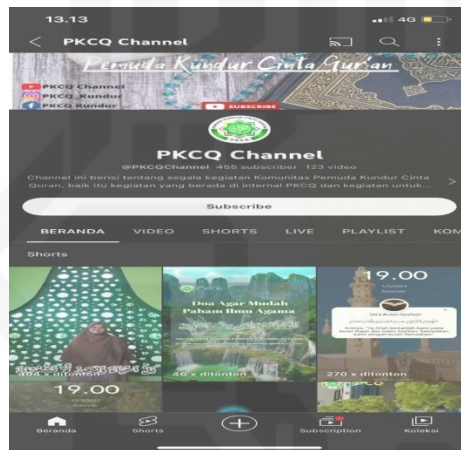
13.13

4G

PKCQ Channel

Pemuda Kundur Cinta Quran

PKCQ Channel
PKCQ Kundur
PKCQ Kundur

SUBSCRIBE

PKCQ Channel

@PKCQChannel 455 subscriber 123 video

Channel ini berisi tentang segala kegiatan Komunitas Pemuda Kundur Cinta Quran, baik itu kegiatan yang berada di internal PKCQ dan kegiatan untuk...

Subscribe

BERANDA VIDEO SHORTS LIVE PLAYLIST KOM

Shorts

Doa Agar Mudah Paham Ilmu Agama

19.00

19.00

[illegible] x ditonton

46 x ditonton

270 x ditonton

Beranda Shorts Subscription Koleksi